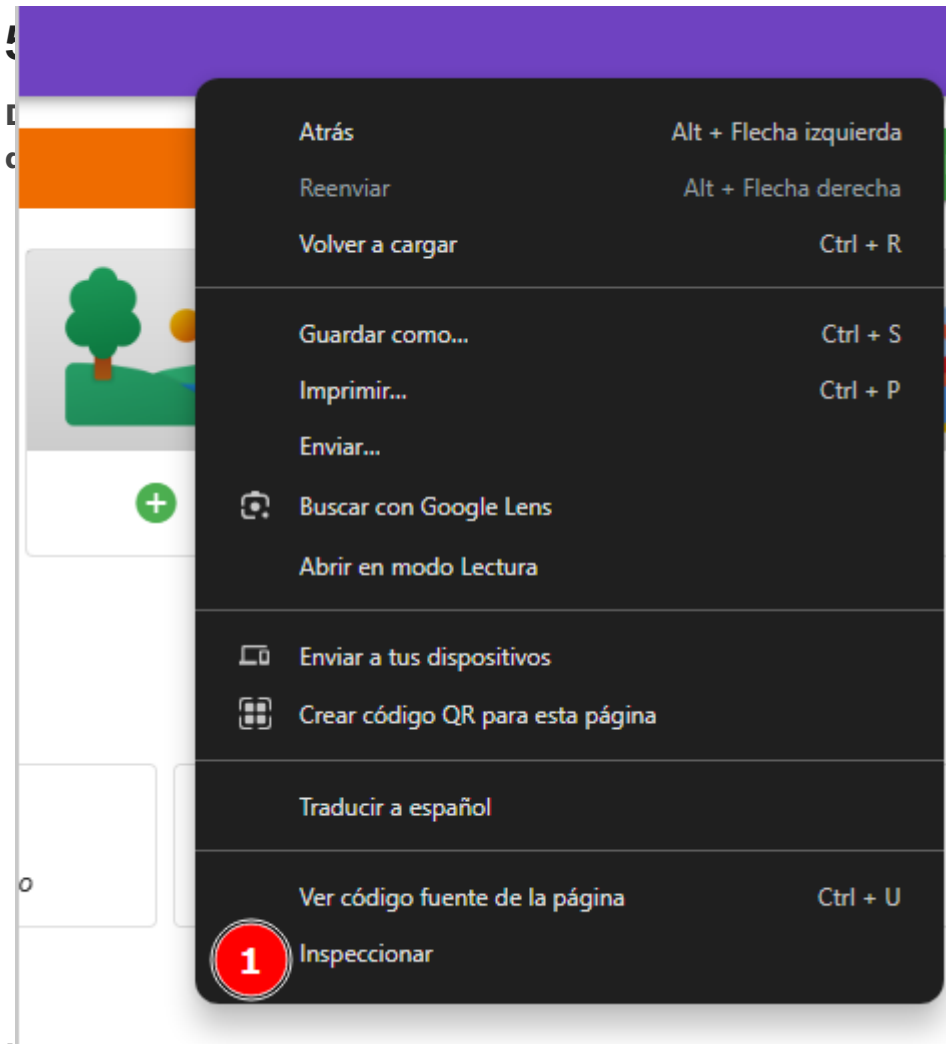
Atrás Alt + Flecha izquierda
Reenviar Alt + Flecha derecha
Volver a cargar Ctrl + R

Guardar como... Ctrl + S
Imprimir... Ctrl + P
Enviar...
Buscar con Google Lens
Abrir en modo Lectura

Enviar a tus dispositivos
Crear código QR para esta página

Traducir a español

Ver código fuente de la página Ctrl + U
1 Inspeccionar